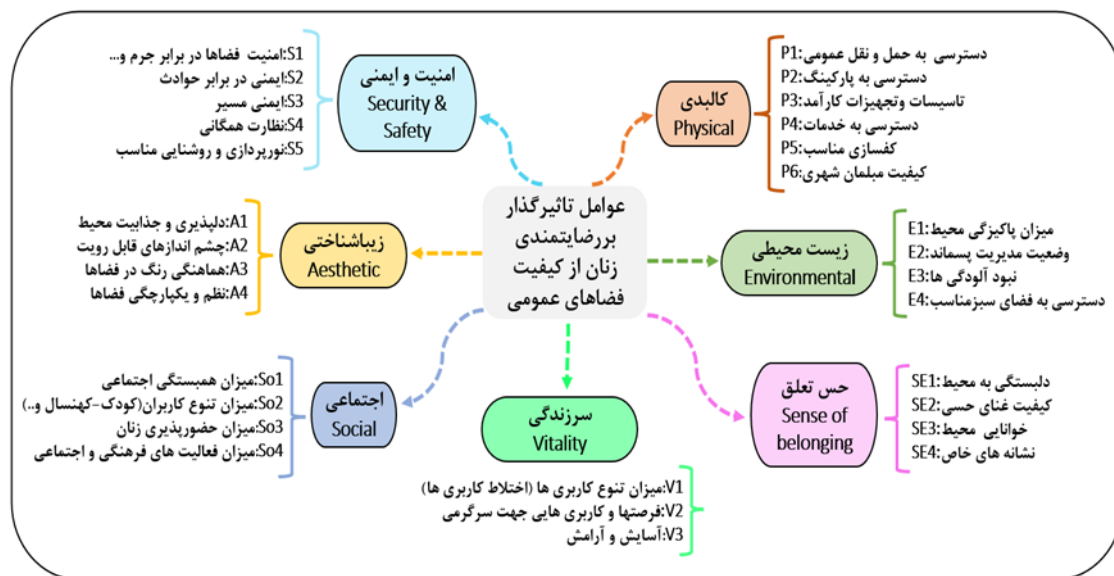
عوامل تاثیرگذار بررضایتمندی زنان از کیفیت فضاهای عمومی

امنیت و ایمنی
Security & Safety

S1:امنیت فضاها در برابر جرم و...
S2:ایمنی در برابر حوادث
S3:ایمنی مسیر
S4:نظارت همگانی
S5:نورپردازی و روشنایی مناسب

کالبدی
Physical

P1:دسترسی به حمل و نقل عمومی
P2:دسترسی به پارکینگ
P3:تاسیسات وتجهیزات کارآمد
P4:دسترسی به خدمات
P5:کفسازی مناسب
P6:کیفیت مبلمان شهری

زیباشناختی
Aesthetic

A1:دلپذیری و جذابیت محیط
A2:چشم اندازهای قابل رویت
A3:هماهنگی رنگ در فضاها
A4:نظم و یکپارچگی فضاها

زیست محیطی
Environmental

E1:میزان پاکیزگی محیط
E2:وضعیت مدیریت پسماند
E3:نبود آلودگی ها
E4:دسترسی به فضای سبزمناسب

اجتماعی
Social

So1:میزان همبستگی اجتماعی
So2:میزان تنوع کاربران(کودک-کهنسال و..)
So3:میزان حضورپذیری زنان
So4:میزان فعالیت های فرهنگی و اجتماعی

سرزندگی
Vitality

V1:میزان تنوع کاربری ها (اختلاط کاربری ها)
V2:فرصتها و کاربری هایی جهت سرگرمی
V3:آسایش و آرامش

حس تعلق
Sense of belonging

SE1:دلبستگی به محیط
SE2:کیفیت غنای حسی
SE3:خوانایی محیط
SE4:نشانه های خاص